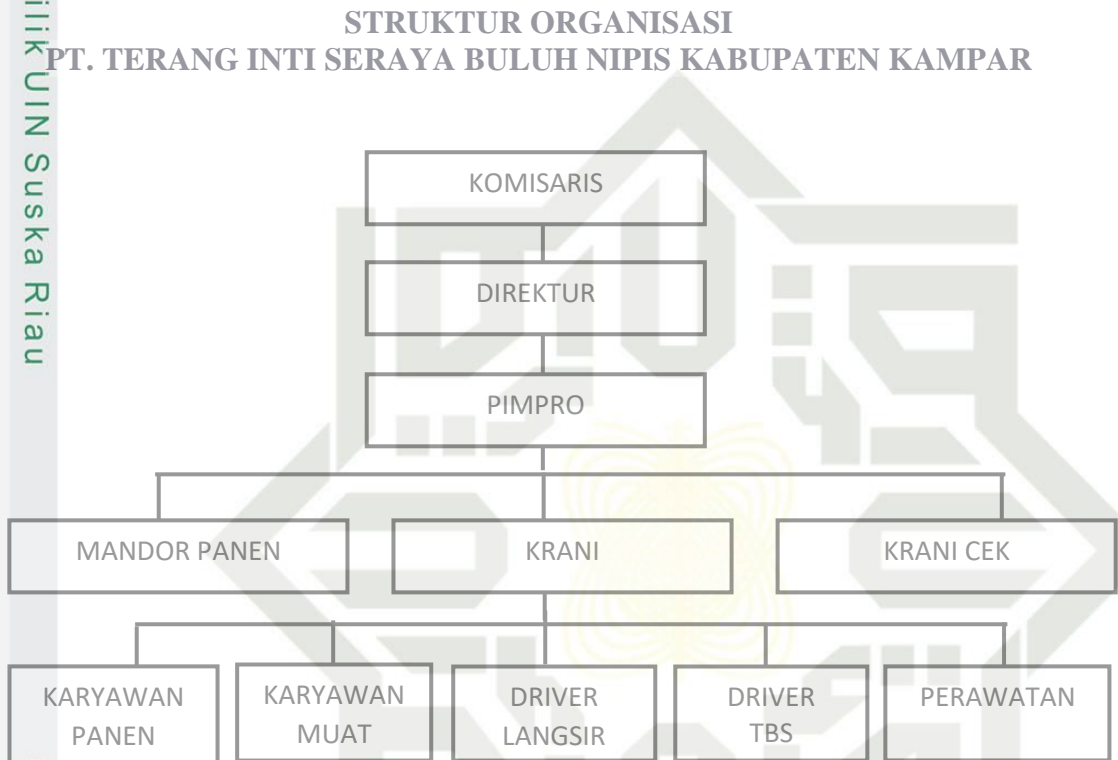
ilik UIN Suska Riau

STRUKTUR ORGANISASI
PT. TERANG INTI SERAYA BULUH NIPIS KABUPATEN KAMPAR

KOMISARIS

DIREKTUR

PIMPRO

MANDOR PANEN

KRANI

KRANI CEK

KARYAWAN PANEN

KARYAWAN MUAT

DRIVER LANGSIR

DRIVER TBS

PERAWATAN